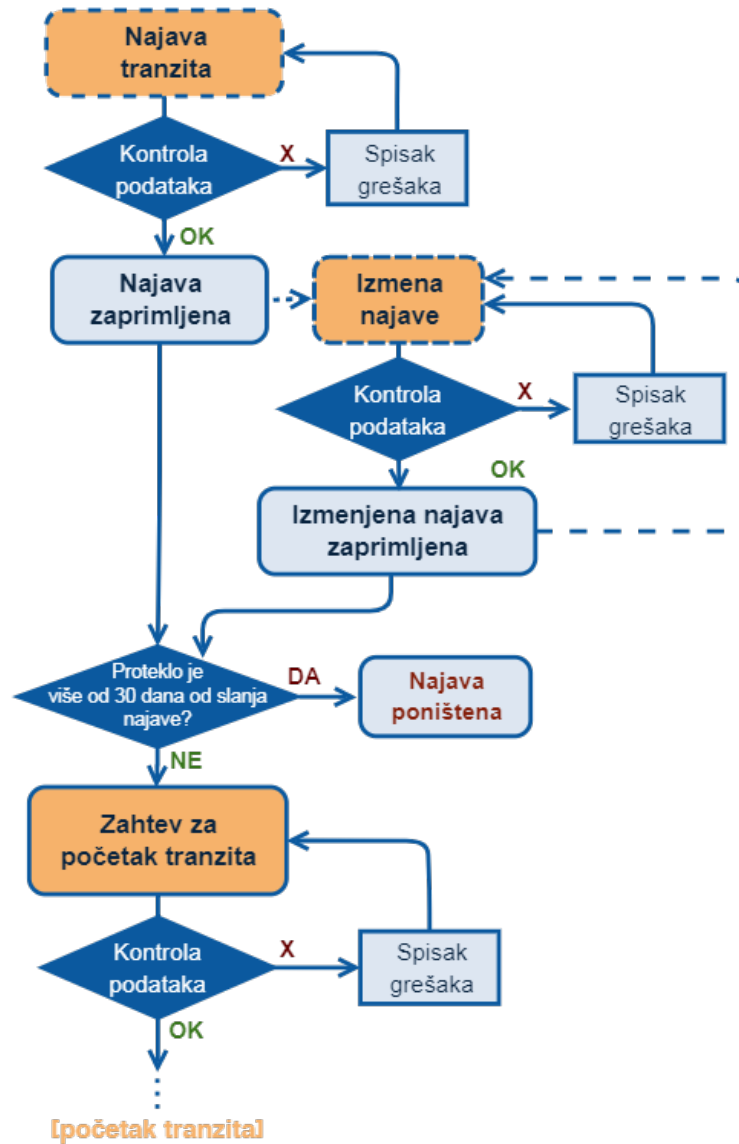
Najava tranzita

Kontrola podataka

X

Spisak grešaka

OK

Najava zaprimljena

Izmena najave

Kontrola podataka

X

Spisak grešaka

OK

Izmenjena najava zaprimljena

Proteklo je više od 30 dana od slanja najave?

DA

Najava poništena

NE

Zahtev za početak tranzita

Kontrola podataka

X

Spisak grešaka

OK

[početak tranzita]